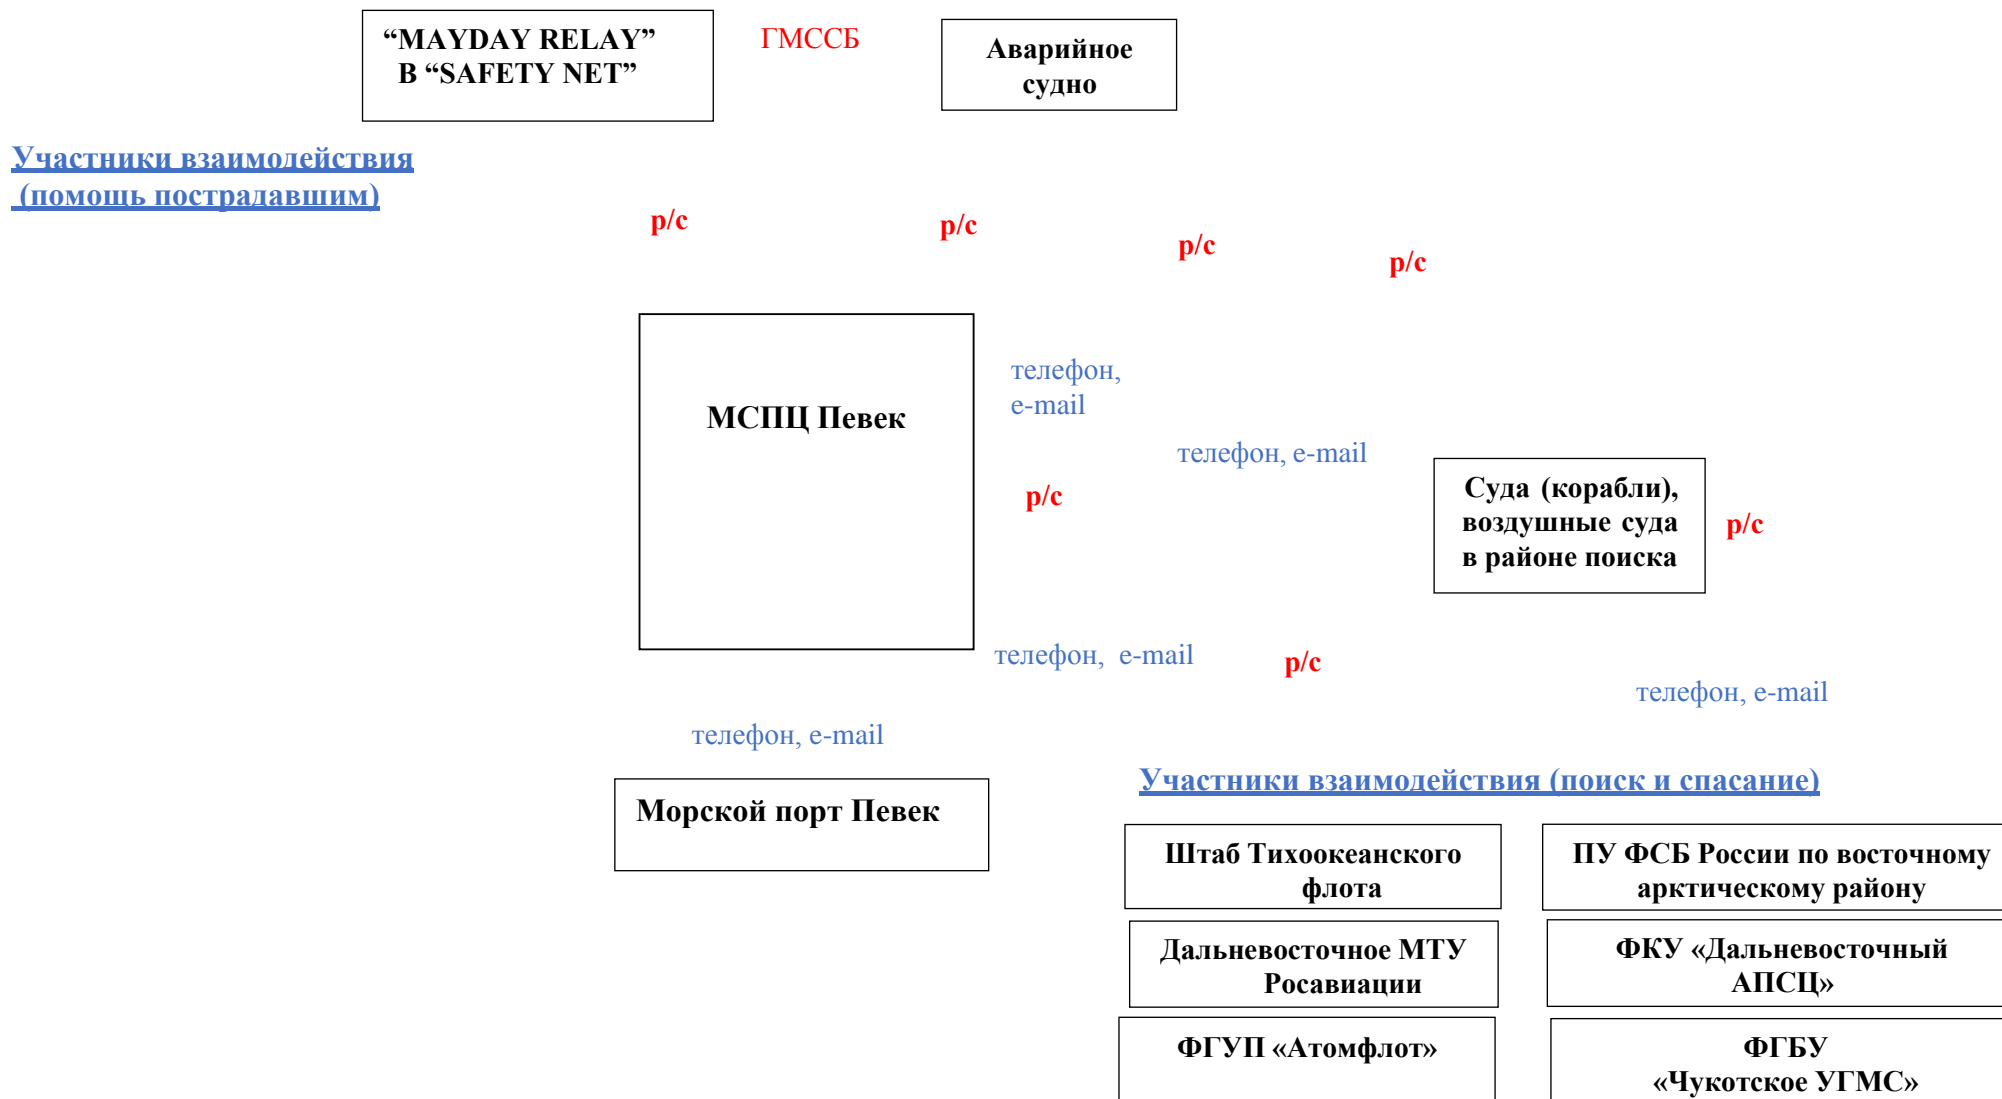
“MAYDAY RELAY” В “SAFETY NET”

ГМССБ

Аварийное судно

Участники взаимодействия (помощь пострадавшим)

р/с

р/с

р/с

р/с

МСПЦ Певек

телефон, e-mail

телефон, e-mail

р/с

Суда (корабли), воздушные суда в районе поиска

р/с

телефон, e-mail

р/с

телефон, e-mail

телефон, e-mail

Участники взаимодействия (поиск и спасание)

Морской порт Певек

Штаб Тихоокеанского флота

ПУ ФСБ России по восточному арктическому району

Дальневосточное МТУ Росавиации

ФКУ «Дальневосточный АПСЦ»

ФГУП «Атомфлот»

ФГБУ «Чукотское УГМС»